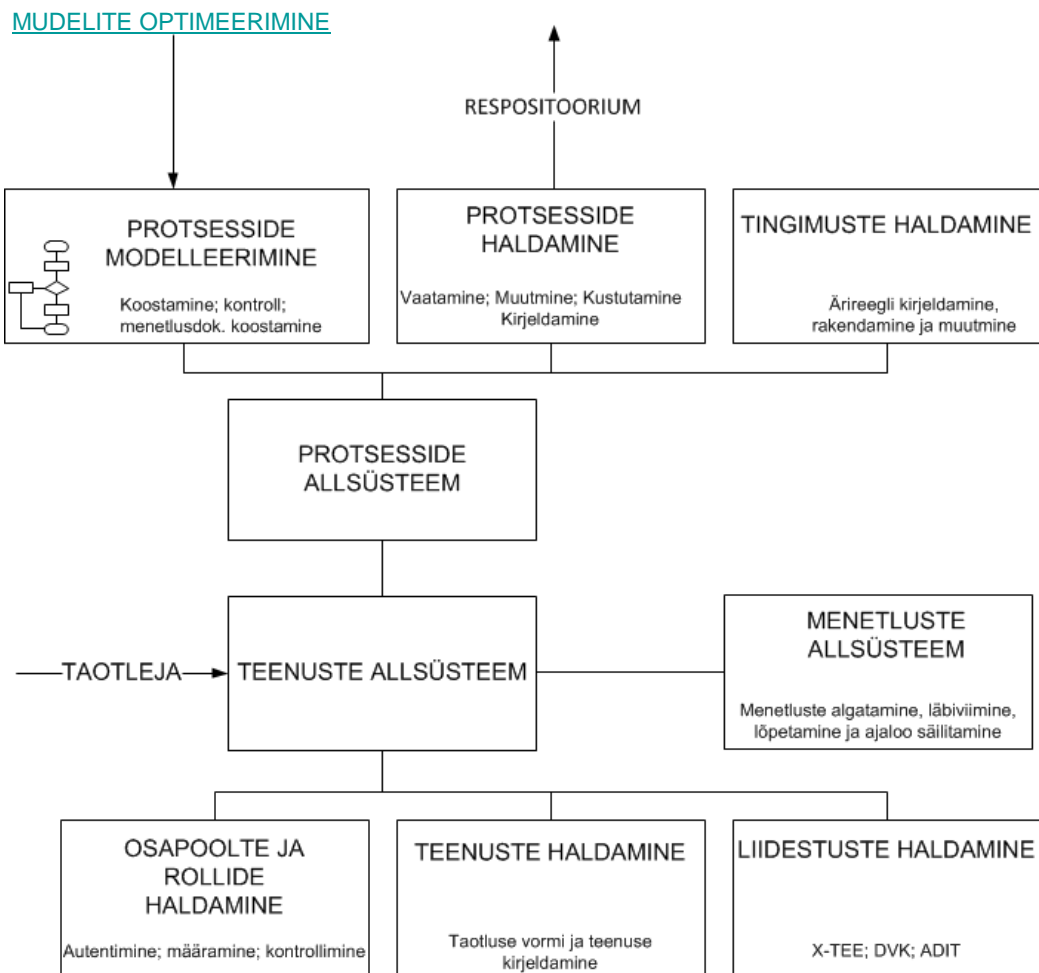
MUDELITE OPTIMEERIMINE

RESPOSITOORIUM

PROTSESSIDE MODELLEERIMINE

Koostamine; kontroll; menetlusdok. koostamine

PROTSESSIDE HALDAMINE

Vaatamine; Muutmine; Kustutamine Kirjeldamine

TINGIMUSTE HALDAMINE

Ärireegli kirjeldamine, rakendamine ja muutmine

PROTSESSIDE ALLSÜSTEEM

TAOTLEJA

TEENUSTE ALLSÜSTEEM

MENETLUSTE ALLSÜSTEEM

Menetluste algatamine, läbiviimine, lõpetamine ja ajaloo säilitamine

OSAPOOLTE JA ROLLIDE HALDAMINE

Autentimine; määramine; kontrollimine

TEENUSTE HALDAMINE

Taotluse vormi ja teenuse kirjeldamine

LIIDESTUSTE HALDAMINE

X-TEE; DVK; ADIT